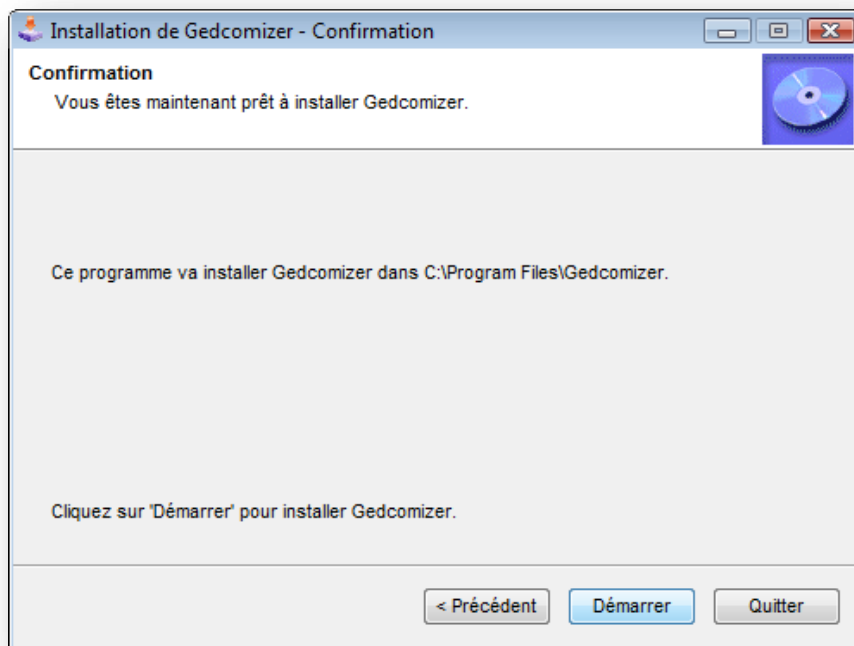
Installation de Gedcomizer - Confirmation

Confirmation
Vous êtes maintenant prêt à installer Gedcomizer.

Ce programme va installer Gedcomizer dans C:\Program Files\Gedcomizer.

Cliquez sur 'Démarrer' pour installer Gedcomizer.

< Précédent
Démarrer
Quitter